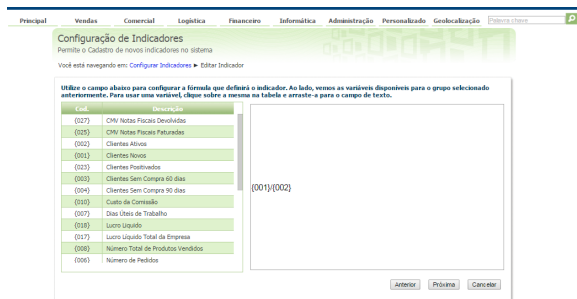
Principal Vendas Comercial Logística Financeiro Informática Administração Personalizado Geolocalização Palavra chave

Configuração de Indicadores
Permite o Cadastro de novos indicadores no sistema

Você está navegando em: Configurar Indicadores ► Editar Indicador

Utilize o campo abaixo para configurar a fórmula que definirá o indicador. Ao lado, vemos as variáveis disponíveis para o grupo selecionado anteriormente. Para usar uma variável, clique sobre a mesma na tabela e arraste-a para o campo de texto.

| Cod. | Descrição |
|---|---|
| {027} | CMV Notas Fiscais Devolvidas |
| {025} | CMV Notas Fiscais Faturadas |
| {002} | Clientes Ativos |
| {001} | Clientes Novos |
| {023} | Clientes Positivados |
| {003} | Clientes Sem Compra 60 dias |
| {004} | Clientes Sem Compra 90 dias |
| {010} | Custo de Comissão |
| {007} | Dias Úteis de Trabalho |
| {018} | Lucro Líquido |
| {017} | Lucro Líquido Total da Empresa |
| {008} | Número Total de Produtos Vendidos |
| {006} | Número de Pedidos |

{001}/{002}

Anterior Próxima Cancelar